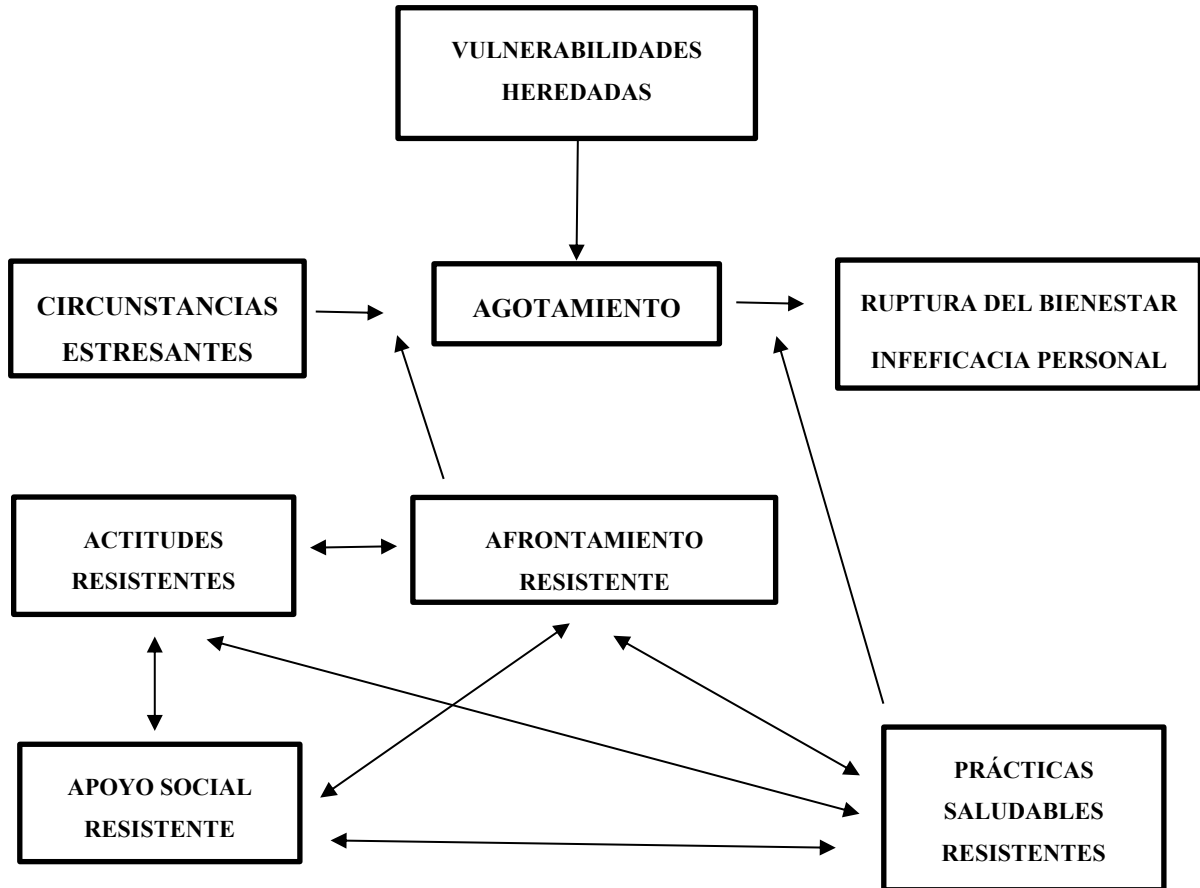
VULNERABILIDADES HEREDADAS

CIRCUNSTANCIAS ESTRESANTES

AGOTAMIENTO

RUPTURA DEL BIENESTAR INFEFICACIA PERSONAL

ACTITUDES RESISTENTES

AFRONTAMIENTO RESISTENTE

APOYO SOCIAL RESISTENTE

PRÁCTICAS SALUDABLES RESISTENTES